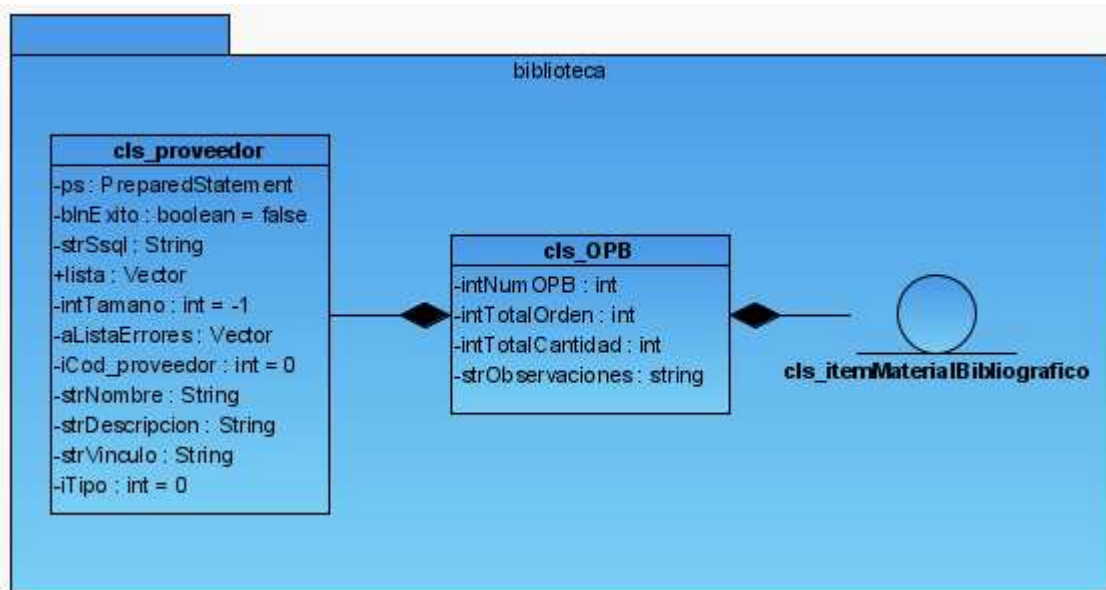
biblioteca

cls_proveedor

-ps : PreparedStatement
-blnExito : boolean = false
-strSsql : String
+lista : Vector
-intTamano : int = -1
-aListaErrores : Vector
-iCod_proveedor : int = 0
-strNombre : String
-strDescripcion : String
-strVinculo : String
-iTipo : int = 0

cls_OPB

-intNumOPB : int
-intTotalOrden : int
-intTotalCantidad : int
-strObservaciones : string

cls_itemMaterialBibliografico